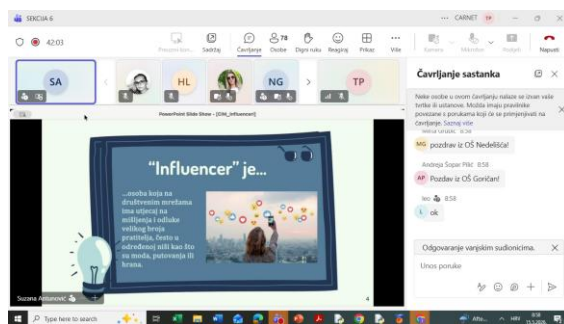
SEKCIJA 6

CARNET

42:03

Pravila ... Sadržaj Čavrljanje Osobe 78 Digni ruku Reagiraj Prikaz Više Kamera Mikrofon Podijeli Napusti

SA HL NG TP

PowerPoint Slide Show - [OM_influencer]

"Influencer" je...

...osoba koja na društvenim mrežama ima utjecaj na milijunu i odluke velikog broja pratitelja, često u određenoj niši kao što su moda, putovanja ili hrana.

Suzana Antunović

4

Čavrljanje sastanka

Neke osobe u ovom čavrljanju nalaze se izvan vaše tvrtke ili ustanove. Možda imaju pravilnike povezane s porukama koji se ne primjenjuju na čavrljanje. Saznaj više

MG pozdrav iz OŠ Nedešćina!

Andreja Šopar Pilić 8:58

AP Pozdrav iz OŠ Goričan!

Ivo 8:58

I ok

Odgovaranje vanjskim sudionicima.

Unos poruke

Type here to search

HRV